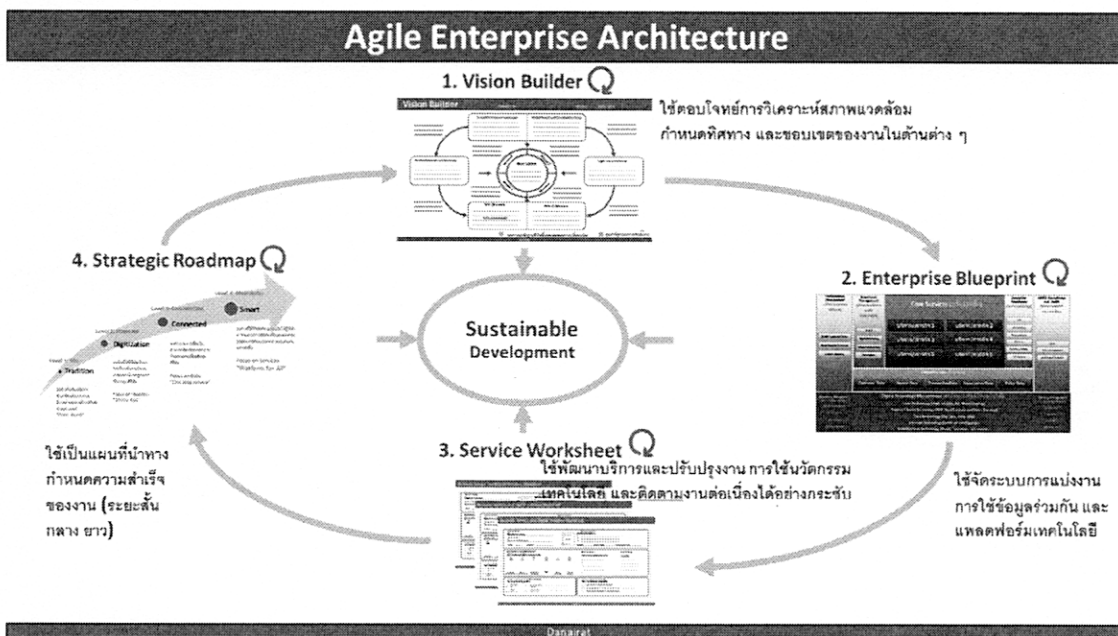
Agile Enterprise Architecture

1. Vision Builder

Vision Builder

ใช้ตอบโจทย์การวิเคราะห์สภาพแวดล้อม กำหนดทิศทาง และขอบเขตของงานในด้านต่าง ๆ

4. Strategic Roadmap

Tradition

Digitization

Connected

Smart

Sustainable Development

2. Enterprise Blueprint

Core Services

3. Service Worksheet

ใช้พัฒนาบริการและปรับปรุงงาน การใช้นวัตกรรม เทคโนโลยี และติดตามงานต่อเนื่องได้อย่างกระชับ

ใช้เป็นแผนที่นำทาง กำหนดความสำเร็จของงาน (ระยะสั้น กลาง ยาว)

ใช้จัดระบบการแบ่งงาน การใช้ข้อมูลร่วมกัน และแพลตฟอร์มเทคโนโลยี

Danairat